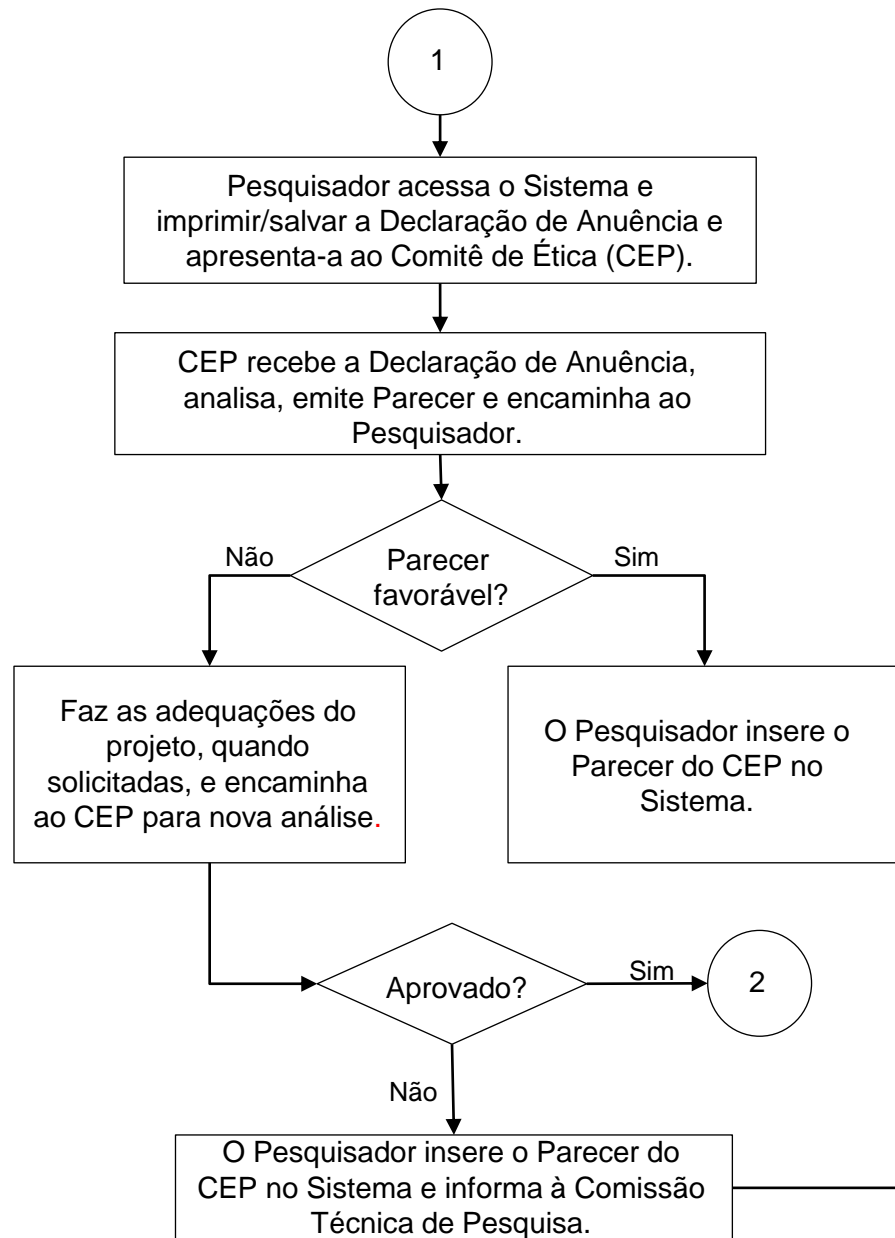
1

Pesquisador acessa o Sistema e imprimir/salvar a Declaração de Anuência e apresenta-a ao Comitê de Ética (CEP).

CEP recebe a Declaração de Anuência, analisa, emite Parecer e encaminha ao Pesquisador.

Não

Parecer favorável?

Sim

Faz as adequações do projeto, quando solicitadas, e encaminha ao CEP para nova análise.

O Pesquisador insere o Parecer do CEP no Sistema.

Aprovado?

Sim

2

Não

O Pesquisador insere o Parecer do CEP no Sistema e informa à Comissão Técnica de Pesquisa.